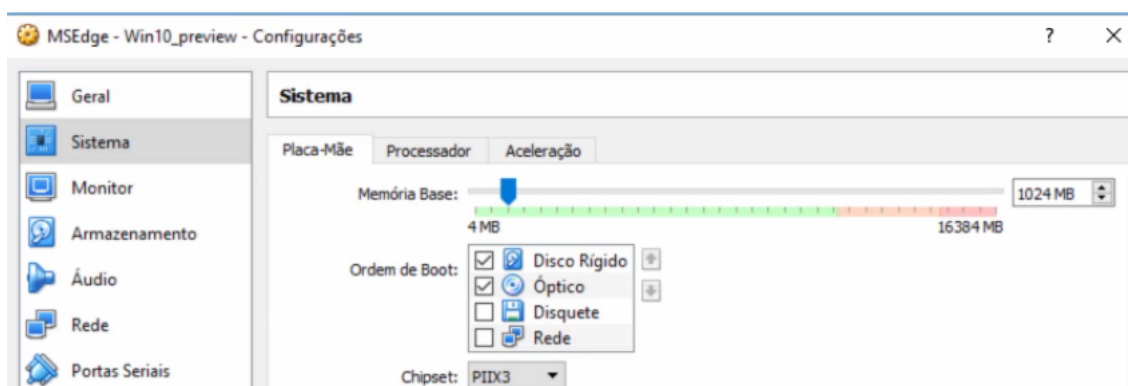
MSEdge - Win10_preview - Configurações

?

Geral
Sistema
Monitor
Armazenamento
Áudio
Rede
Portas Seriais

Sistema

Placa-Mãe | Processador | Aceleração

Memória Base:
1024 MB
4 MB
16384 MB

Ordem de Boot:
Disco Rígido
Óptico
Disquete
Rede

Chipset: PIIX3